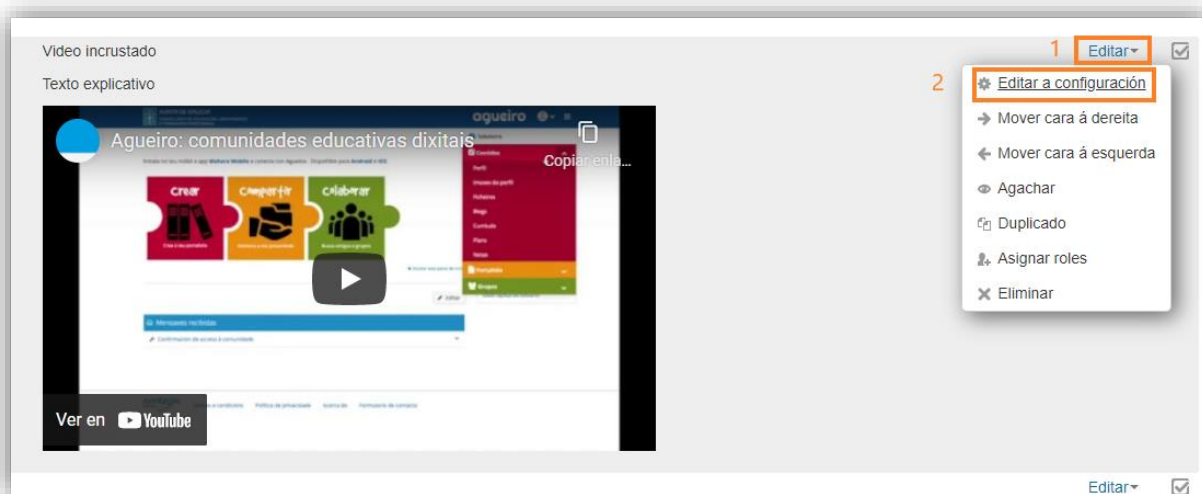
Video incrustado

Texto explicativo

Agueiro: comunidades educativas dixitais

Copiar enla...

agueiro

crear

compartir

colaborar

Ver en YouTube

1 Editar

2 Editar a configuración

Mover cara á dereita

Mover cara á esquerda

Agachar

Duplicado

Asignar roles

Eliminar

Editar